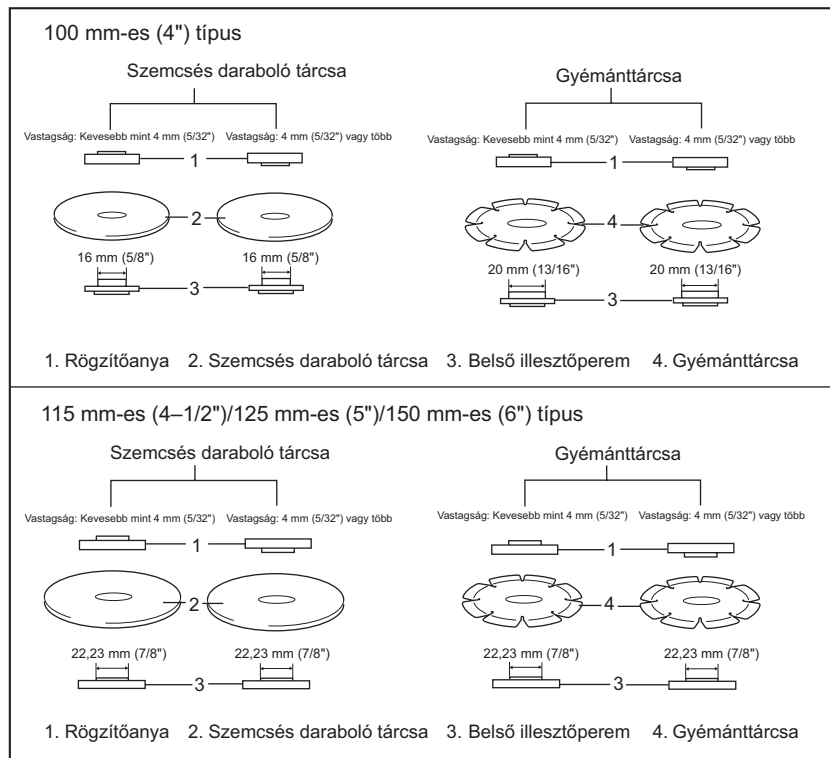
100 mm-es (4") típus

Szemcsés daraboló tárcsa

Vastagság: Kevesebb mint 4 mm (5/32")
Vastagság: 4 mm (5/32") vagy több

1

2

16 mm (5/8")
16 mm (5/8")

3

Gyémánttárcsa

Vastagság: Kevesebb mint 4 mm (5/32")
Vastagság: 4 mm (5/32") vagy több

1

4

20 mm (13/16")
20 mm (13/16")

3

1. Rögzítőanya 2. Szemcsés daraboló tárcsa 3. Belső illesztőperem 4. Gyémánttárcsa

115 mm-es (4–1/2")/125 mm-es (5")/150 mm-es (6") típus

Szemcsés daraboló tárcsa

Vastagság: Kevesebb mint 4 mm (5/32")
Vastagság: 4 mm (5/32") vagy több

1

2

22,23 mm (7/8")
22,23 mm (7/8")

3

Gyémánttárcsa

Vastagság: Kevesebb mint 4 mm (5/32")
Vastagság: 4 mm (5/32") vagy több

1

4

22,23 mm (7/8")
22,23 mm (7/8")

3

1. Rögzítőanya 2. Szemcsés daraboló tárcsa 3. Belső illesztőperem 4. Gyémánttárcsa